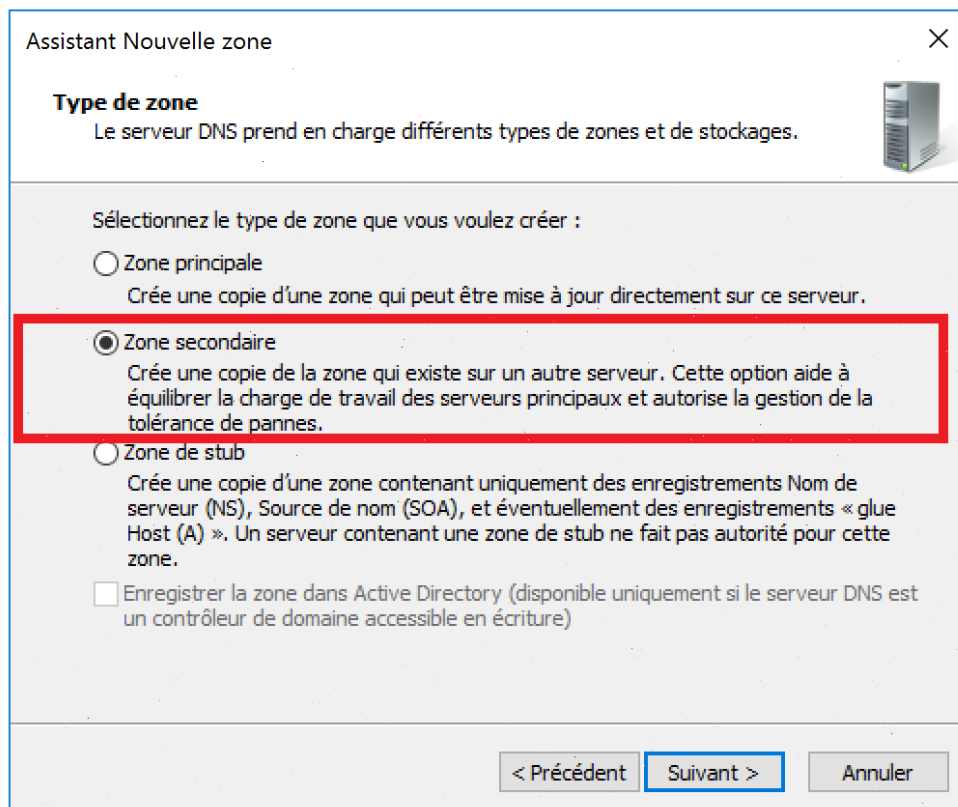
Assistant Nouvelle zone

×

**Type de zone**
Le serveur DNS prend en charge différents types de zones et de stockages.

Sélectionnez le type de zone que vous voulez créer :

Zone principale
Crée une copie d'une zone qui peut être mise à jour directement sur ce serveur.

Zone secondaire
Crée une copie de la zone qui existe sur un autre serveur. Cette option aide à équilibrer la charge de travail des serveurs principaux et autorise la gestion de la tolérance de pannes.

Zone de stub
Crée une copie d'une zone contenant uniquement des enregistrements Nom de serveur (NS), Source de nom (SOA), et éventuellement des enregistrements « glue Host (A) ». Un serveur contenant une zone de stub ne fait pas autorité pour cette zone.

Enregistrer la zone dans Active Directory (disponible uniquement si le serveur DNS est un contrôleur de domaine accessible en écriture)

< Précédent | Suivant > | Annuler